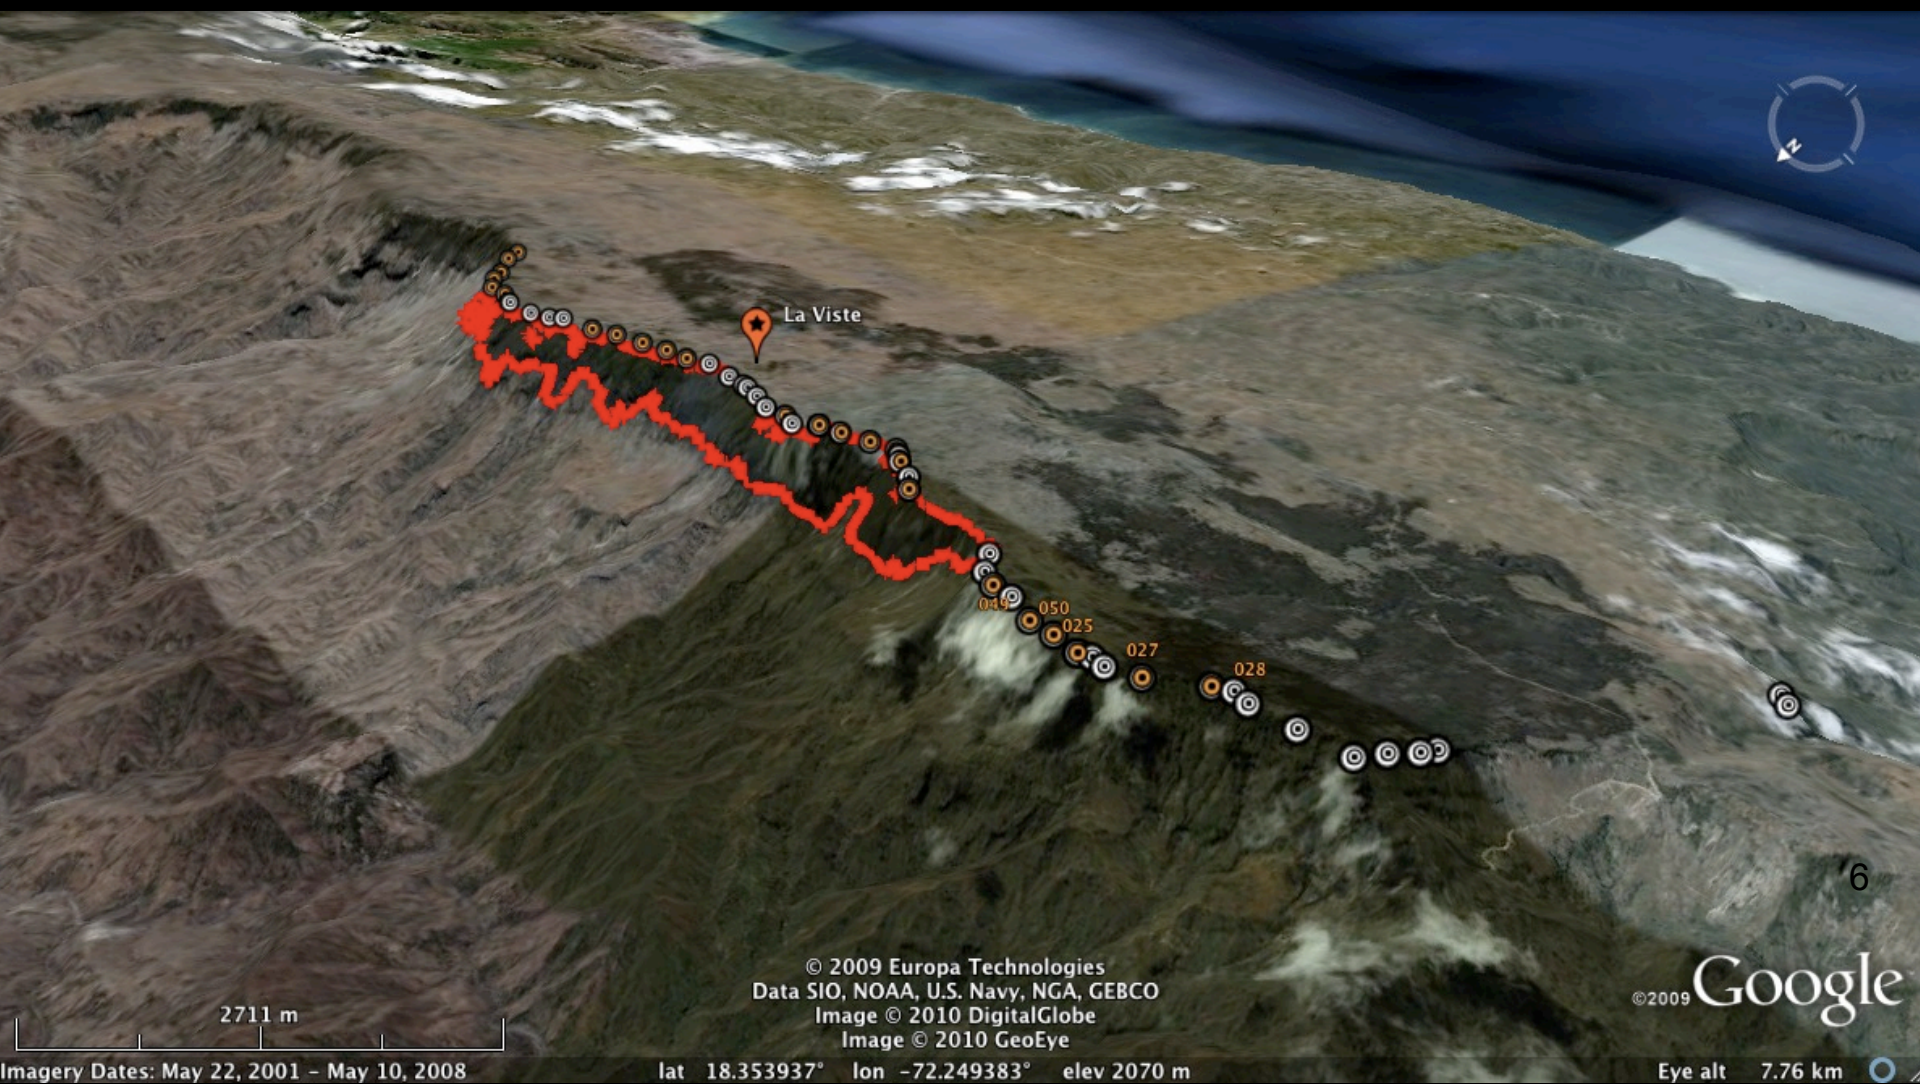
N

La Viste

049 050 025 027 028

6

© 2009 Europa Technologies
Data SIO, NOAA, U.S. Navy, NGA, GEBCO
Image © 2010 DigitalGlobe
Image © 2010 GeoEye

©2009 Google

2711 m

Imagery Dates: May 22, 2001 – May 10, 2008 lat 18.353937° lon -72.249383° elev 2070 m Eye alt 7.76 km